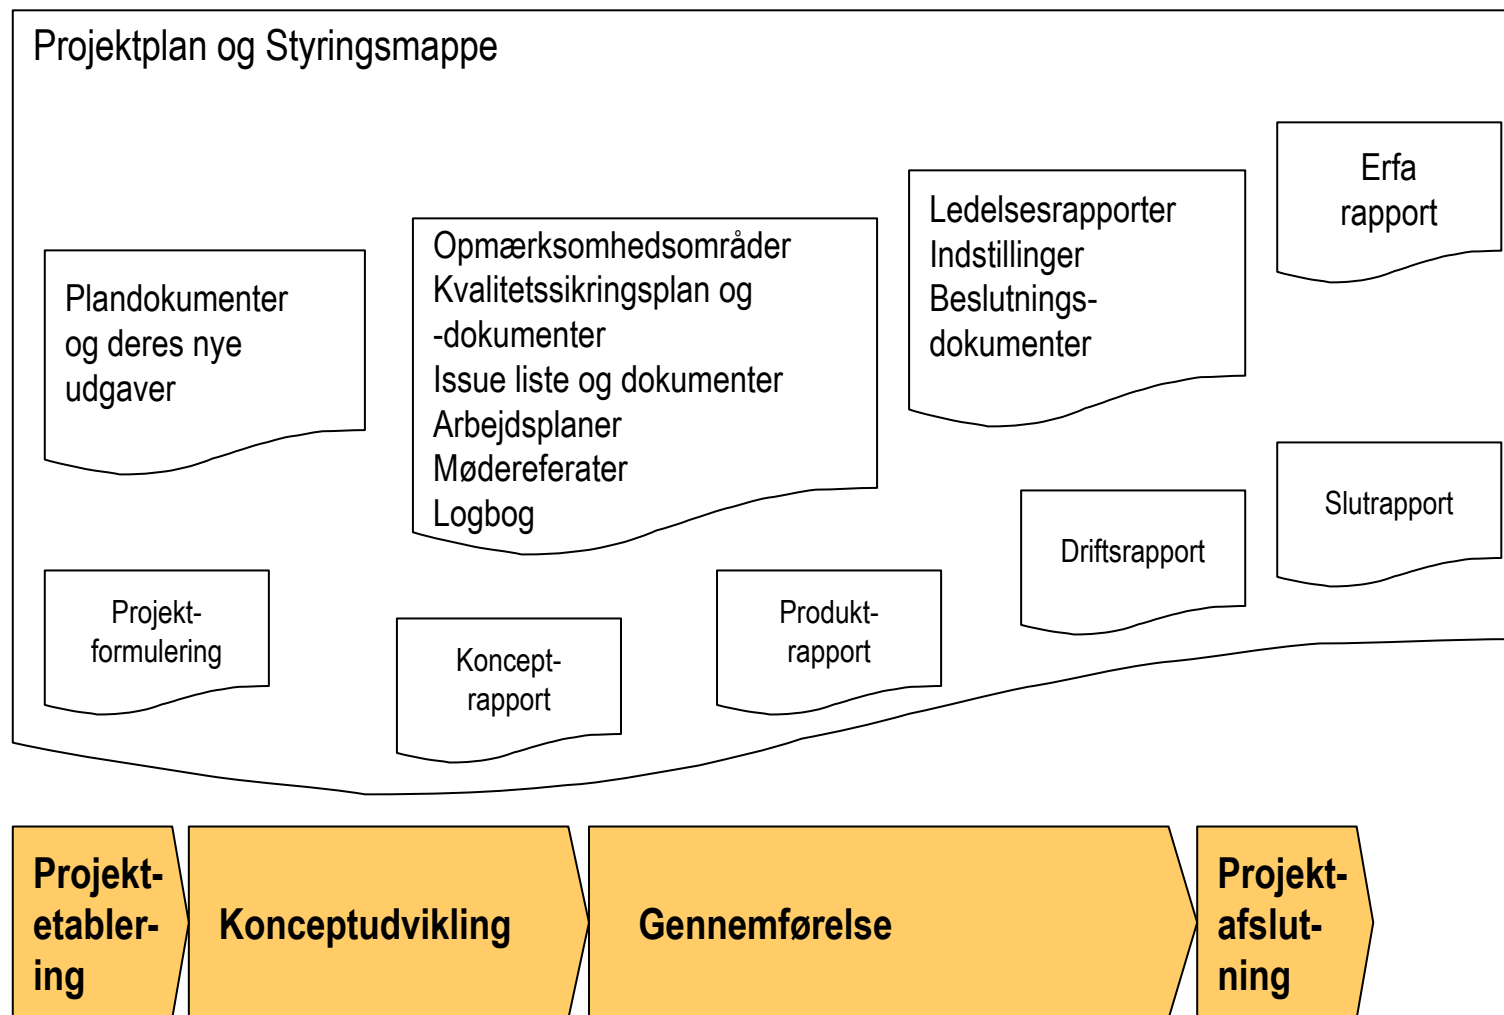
Projektplan og Styringsmappe

Plandokumenter og deres nye udgaver

Opmærksomhedsområder
Kvalitetssikringsplan og -dokumenter
Issue liste og dokumenter
Arbejdsplaner
Mødereferater
Logbog

Ledelsesrapporter
Indstillinger
Beslutnings-dokumenter

Erfa rapport

Slutrapport

Driftsrapport

Projekt-formulering

Koncept-rapport

Produkt-rapport

Projekt-etabler-ing

Konceptudvikling

Gennemførelse

Projekt-afslut-ning